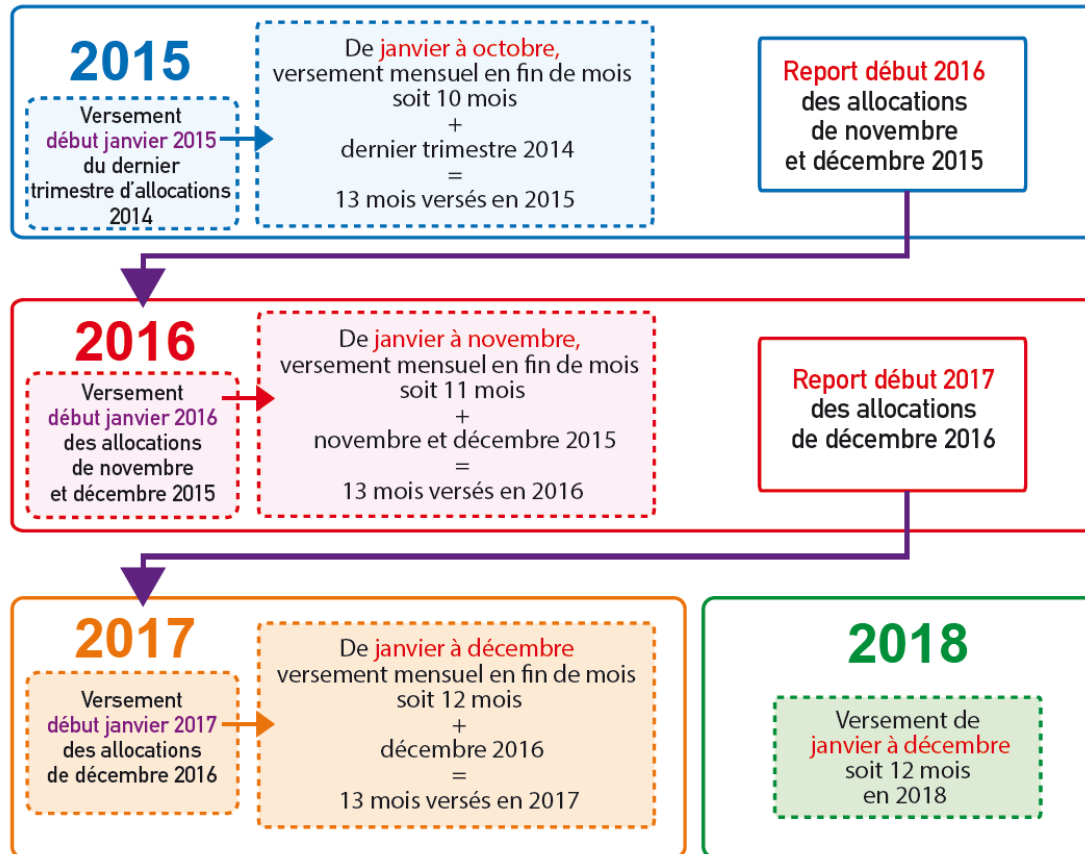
2015

Versement début janvier 2015 du dernier trimestre d'allocations 2014

De janvier à octobre, versement mensuel en fin de mois soit 10 mois
+
dernier trimestre 2014
=
13 mois versés en 2015

Report début 2016 des allocations de novembre et décembre 2015

2016

Versement début janvier 2016 des allocations de novembre et décembre 2015

De janvier à novembre, versement mensuel en fin de mois soit 11 mois
+
novembre et décembre 2015
=
13 mois versés en 2016

Report début 2017 des allocations de décembre 2016

2017

Versement début janvier 2017 des allocations de décembre 2016

De janvier à décembre versement mensuel en fin de mois soit 12 mois
+
décembre 2016
=
13 mois versés en 2017

2018

Versement de janvier à décembre soit 12 mois en 2018